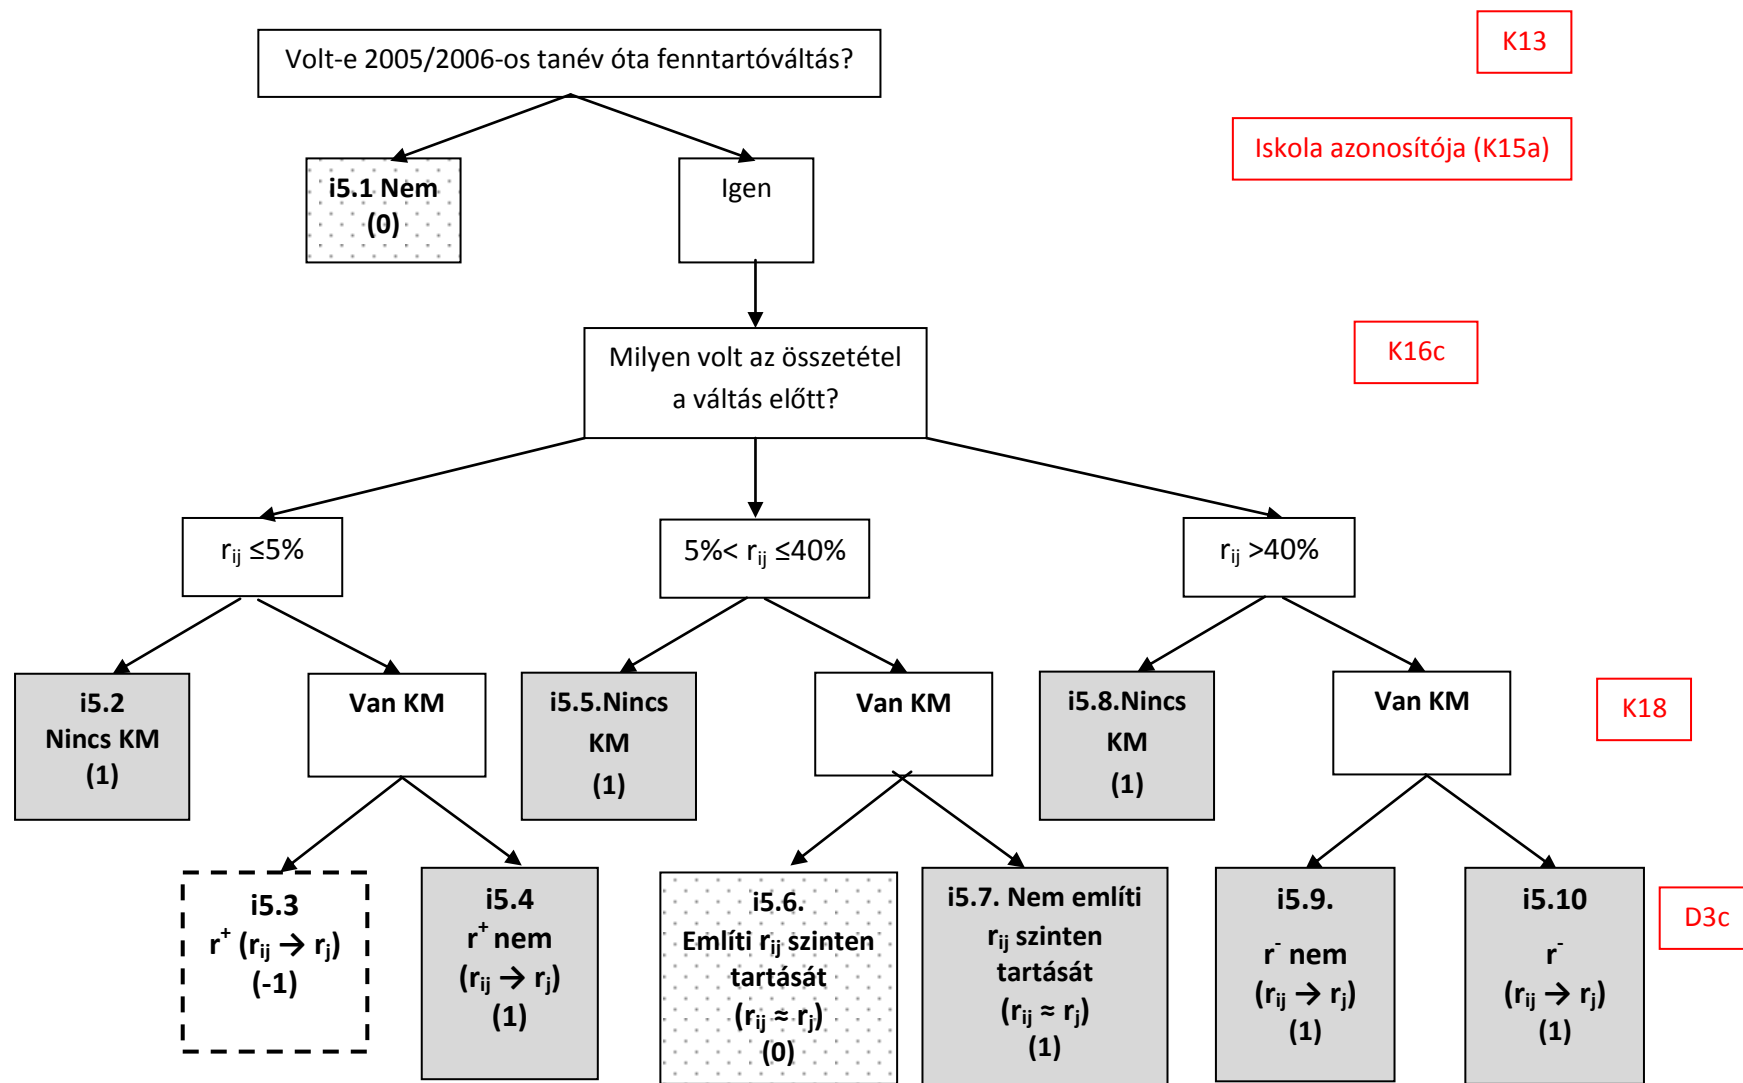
Volt-e 2005/2006-os tanév óta fenntartóváltás?

K13

Iskola azonosítója (K15a)

i5.1 Nem (0)

Igen

Milyen volt az összetétel a váltás előtt?

K16c

$r_{ij}$ ≤5%

5%< $r_{ij}$ ≤40%

$r_{ij}$ >40%

i5.2 Nincs KM (1)

Van KM

i5.5.Nincs KM (1)

Van KM

i5.8.Nincs KM (1)

Van KM

K18

i5.3 $r^+$ ($r_{ij} \rightarrow r_j$) (-1)

i5.4 $r^+$ nem ($r_{ij} \rightarrow r_j$) (1)

i5.6. Említi $r_{ij}$ szinten tartását ($r_{ij} \approx r_j$) (0)

i5.7. Nem említi $r_{ij}$ szinten tartását ($r_{ij} \approx r_j$) (1)

i5.9. $r^-$ nem ($r_{ij} \rightarrow r_j$) (1)

i5.10 $r^-$ ($r_{ij} \rightarrow r_j$) (1)

D3c